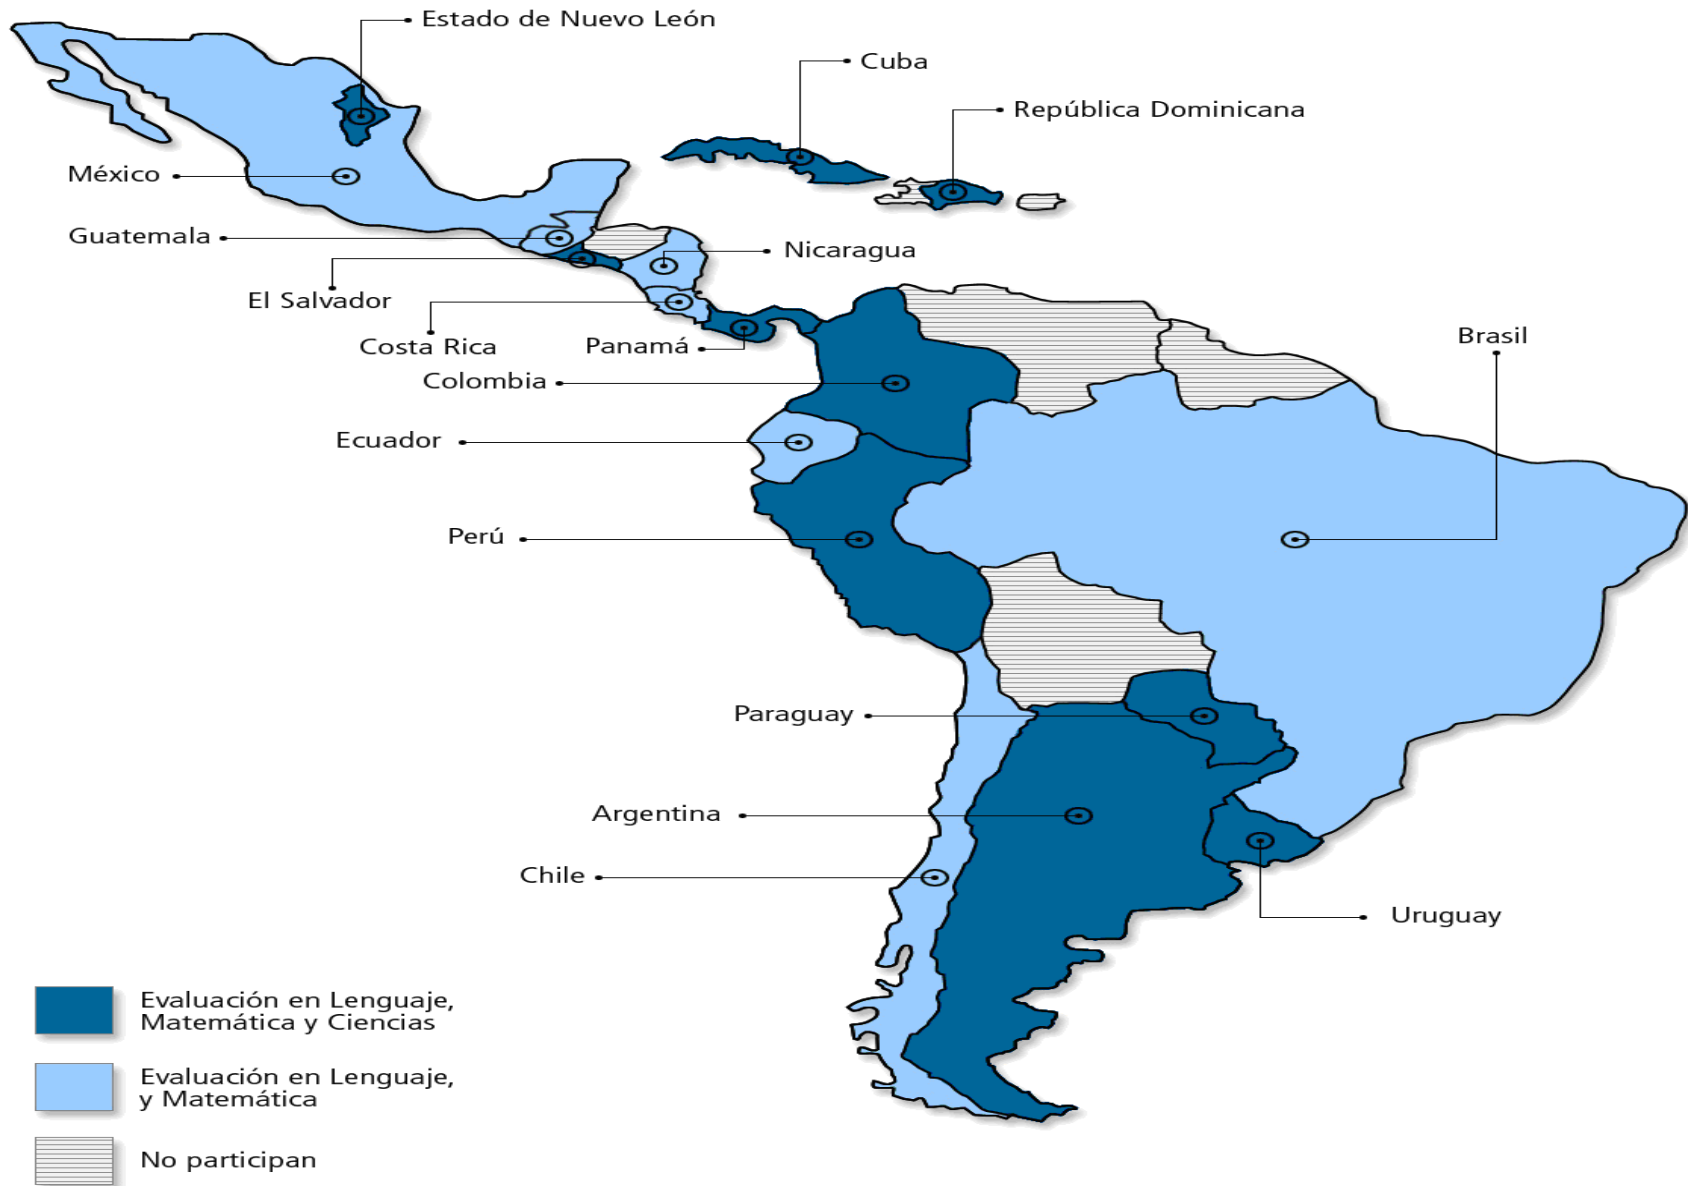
Estado de Nuevo León

Cuba

República Dominicana

México

Guatemala

Nicaragua

El Salvador

Costa Rica

Panamá

Brasil

Colombia

Ecuador

Perú

Paraguay

Argentina

Chile

Uruguay

Evaluación en Lenguaje, Matemática y Ciencias

Evaluación en Lenguaje, y Matemática

No participan